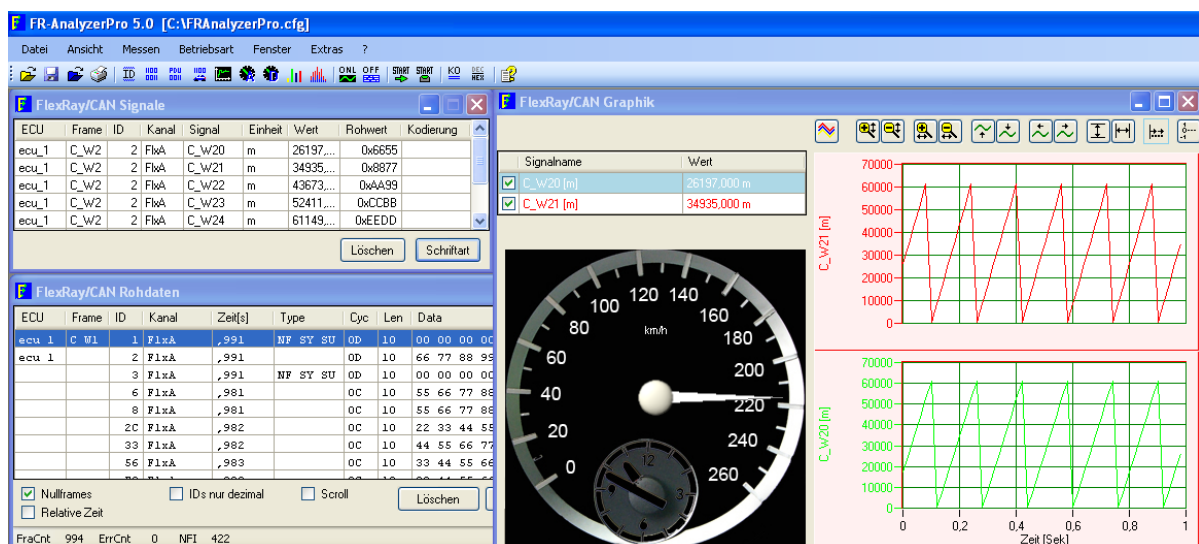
FR-AnalyzerPro 5.0 [C:\FRAnalyzerPro.cfg]

Datei Ansicht Messen Betriebsart Fenster Extras ?

FlexRay/CAN Signale

| ECU | Frame | ID | Kanal | Signal | Einheit | Wert | Rohwert | Kodierung |
|---|---|---|---|---|---|---|---|---|
| ecu_1 | C_W2 | 2 | FlxA | C_W20 | m | 26197,... | 0x6655 | |
| ecu_1 | C_W2 | 2 | FlxA | C_W21 | m | 34935,... | 0x8877 | |
| ecu_1 | C_W2 | 2 | FlxA | C_W22 | m | 43673,... | 0xAA99 | |
| ecu_1 | C_W2 | 2 | FlxA | C_W23 | m | 52411,... | 0xCCBB | |
| ecu_1 | C_W2 | 2 | FlxA | C_W24 | m | 61149,... | 0xEEDD | |

Löschen Schriftart

FlexRay/CAN Rohdaten

| ECU | Frame | ID | Kanal | Zeit[s] | Type | Cyc | Len | Data |
|---|---|---|---|---|---|---|---|---|
| ecu 1 | C W1 | 1 | FlxA | ,991 | NF SY SU | 0D | 10 | 00 00 00 00 |
| ecu 1 | | 2 | FlxA | ,991 | | 0D | 10 | 66 77 88 99 |
| | | 3 | FlxA | ,991 | NF SY SU | 0D | 10 | 00 00 00 00 |
| | | 6 | FlxA | ,981 | | 0C | 10 | 55 66 77 88 |
| | | 8 | FlxA | ,981 | | 0C | 10 | 55 66 77 88 |
| | | 2C | FlxA | ,982 | | 0C | 10 | 22 33 44 55 |
| | | 33 | FlxA | ,982 | | 0C | 10 | 44 55 66 77 |
| | | 56 | FlxA | ,983 | | 0C | 10 | 33 44 55 66 |

Nullframes IDs nur dezimal Scroll Löschen
Relative Zeit

FraCnt 994 ErrCnt 0 NFI 422

FlexRay/CAN Graphik

| Signalname | Wert |
|---|---|
| C_W20 [m] | 26197,000 m |
| C_W21 [m] | 34935,000 m |

0 20 40 60 80 100 120 140 160 180 200 220 240 260 km/h 12 3

70000 60000 50000 40000 30000 20000 10000 0 C_W21 [m]

70000 60000 50000 40000 30000 20000 10000 0 C_W20 [m]

0 0,2 0,4 0,6 0,8 1
Zeit [Sek]